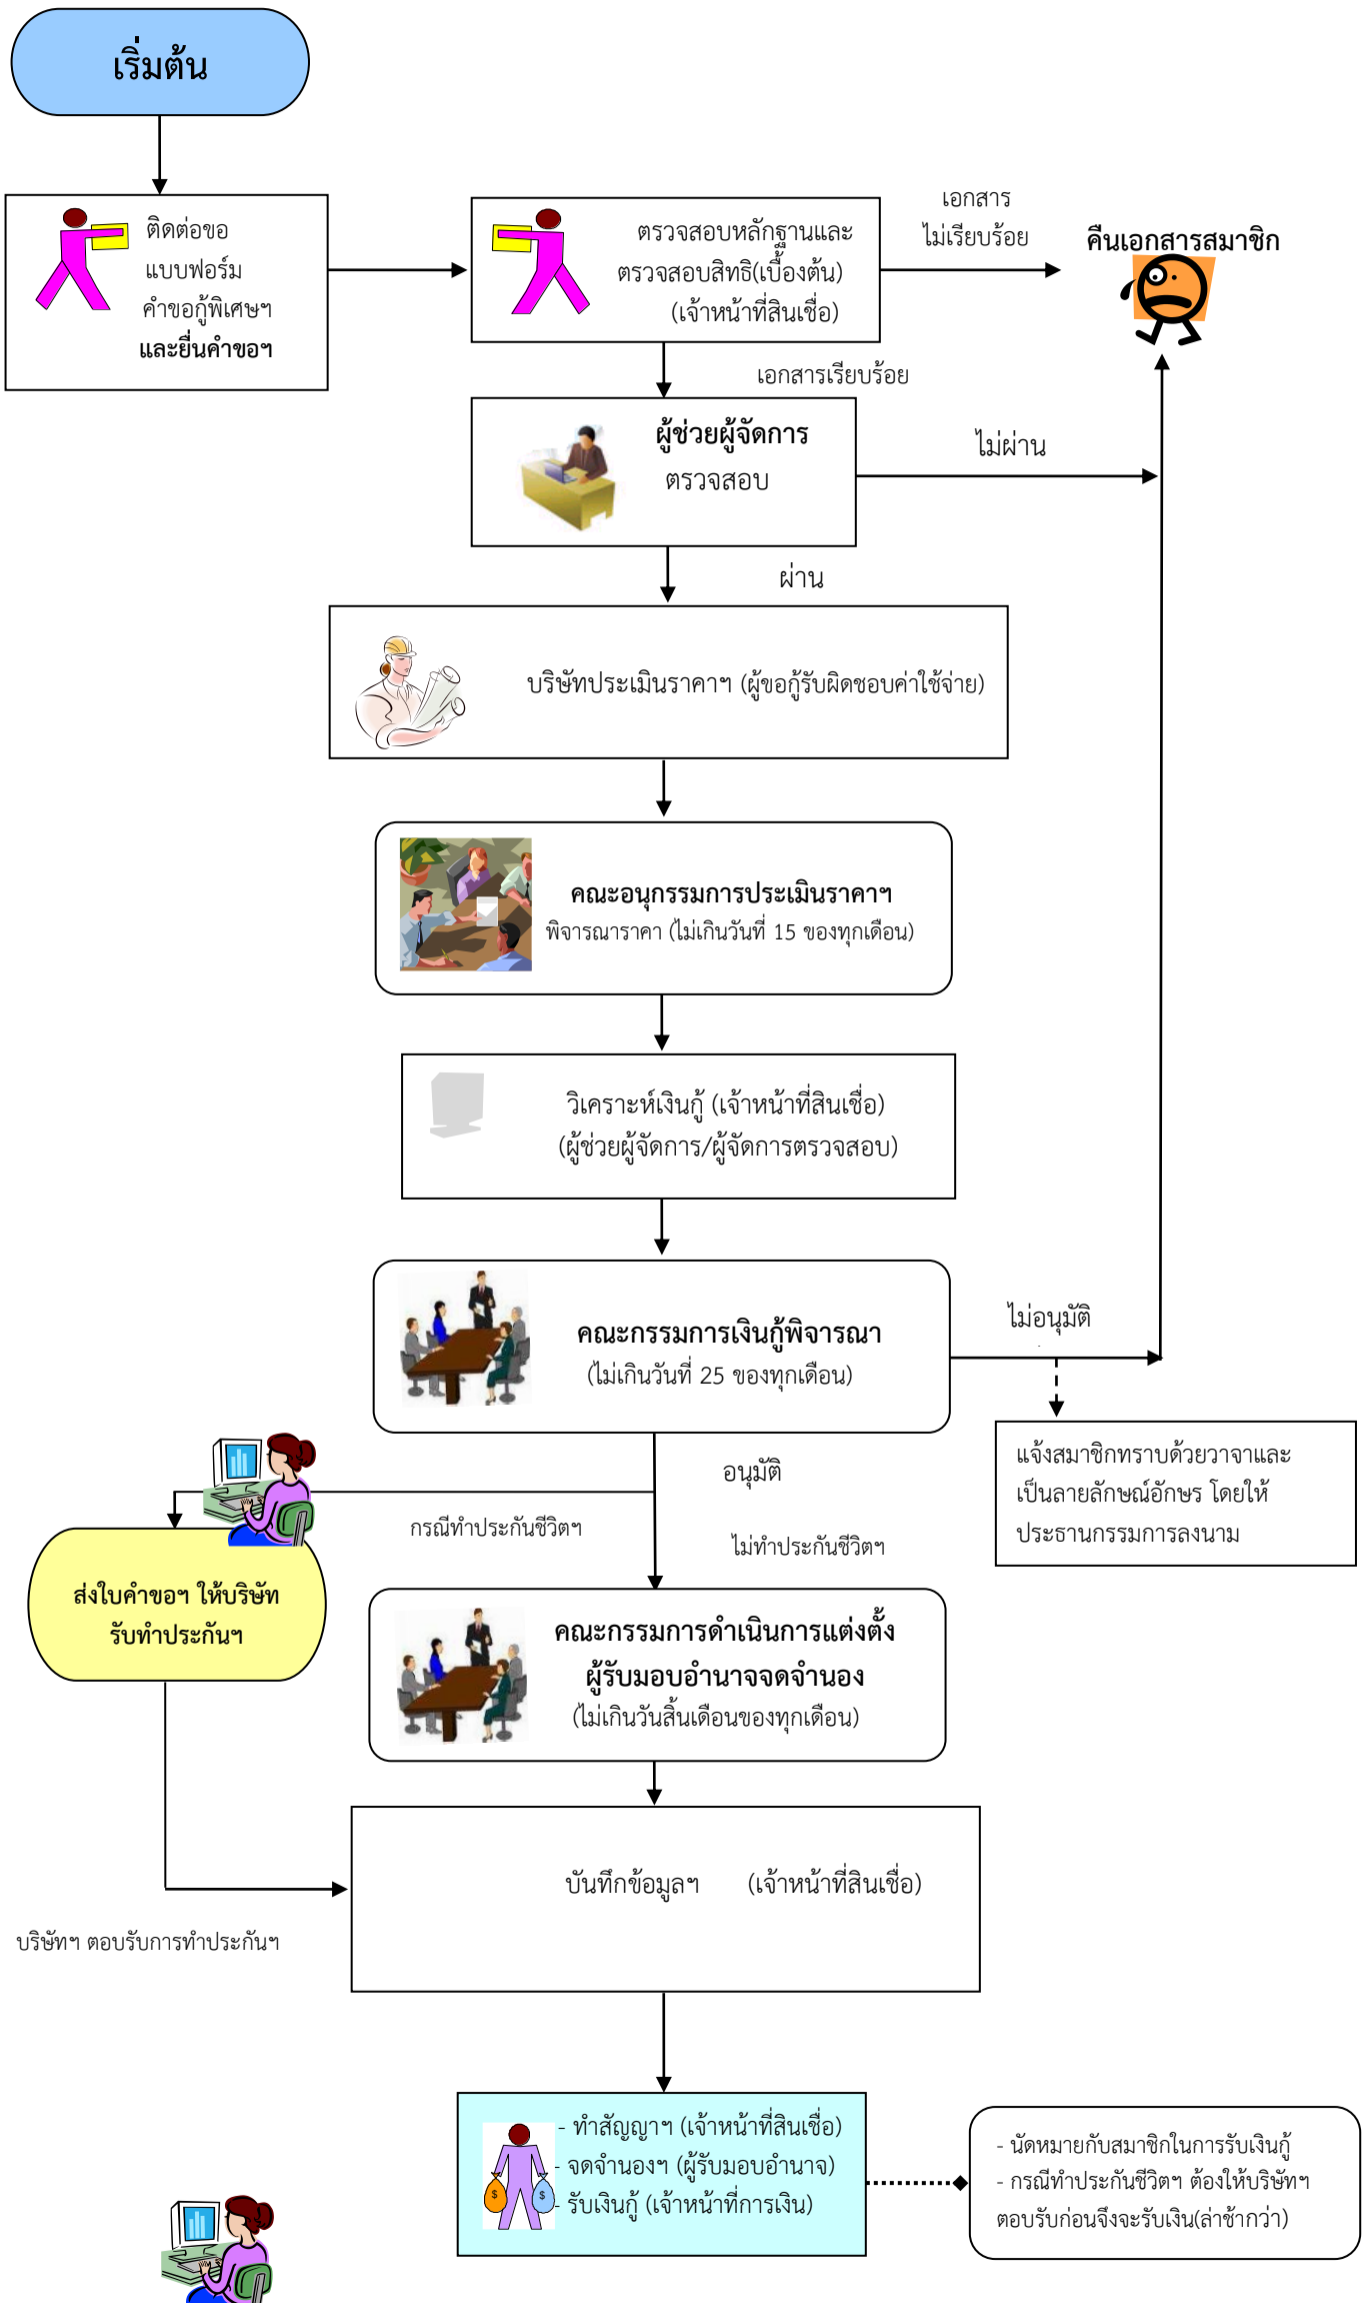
เริ่มต้น

ติดต่อขอแบบฟอร์มคำขอกู้พิเศษฯ และยื่นคำขอฯ

ตรวจสอบหลักฐานและตรวจสอบสิทธิ(เบื้องต้น) (เจ้าหน้าที่สินเชื่อ)

เอกสารไม่เรียบร้อย

คืนเอกสารสมาชิก

เอกสารเรียบร้อย

ผู้ช่วยผู้จัดการ ตรวจสอบ

ไม่ผ่าน

ผ่าน

บริษัทประเมินราคาฯ (ผู้ขอกู้รับผิดชอบค่าใช้จ่าย)

คณะอนุกรรมการประเมินราคาฯ
พิจารณาราคา (ไม่เกินวันที่ 15 ของทุกเดือน)

วิเคราะห์เงินกู้ (เจ้าหน้าที่สินเชื่อ)
(ผู้ช่วยผู้จัดการ/ผู้จัดการตรวจสอบ)

คณะกรรมการเงินกู้พิจารณา
(ไม่เกินวันที่ 25 ของทุกเดือน)

ไม่อนุมัติ

แจ้งสมาชิกทราบด้วยวาจาและเป็นลายลักษณ์อักษร โดยให้ประธานกรรมการลงนาม

อนุมัติ

กรณีทำประกันชีวิตฯ

ไม่ทำประกันชีวิตฯ

ส่งใบคำขอฯ ให้บริษัท รับทำประกันฯ

คณะกรรมการดำเนินการแต่งตั้ง ผู้รับมอบอำนาจจดจำนอง
(ไม่เกินวันสิ้นเดือนของทุกเดือน)

บันทึกข้อมูลฯ (เจ้าหน้าที่สินเชื่อ)

บริษัทฯ ตอบรับการทำประกันฯ

- ทำสัญญาฯ (เจ้าหน้าที่สินเชื่อ)
- จดจำนองฯ (ผู้รับมอบอำนาจ)
- รับเงินกู้ (เจ้าหน้าที่การเงิน)

- นัดหมายกับสมาชิกในการรับเงินกู้
- กรณีทำประกันชีวิตฯ ต้องให้บริษัทฯ ตอบรับก่อนจึงจะรับเงิน(ล่าช้ากว่า)